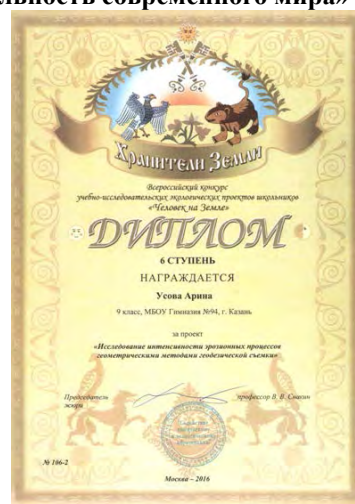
ьность современного мира»

Хранители Земли

Всероссийский конкурс учебно-исследовательских экологических проектов школьников «Человек на Земле»

ДИПЛОМ

6 СТУПЕНЬ

НАГРАЖДАЕТСЯ

Усова Арина

9 класс, МБОУ Гимназия №94, г. Казань

за проект

«Исследование интенсивности эрозионных процессов геометрическими методами геодезической съемки»

Председатель жюри

профессор В. В. Снакин

№ 106-2

Москва - 2016